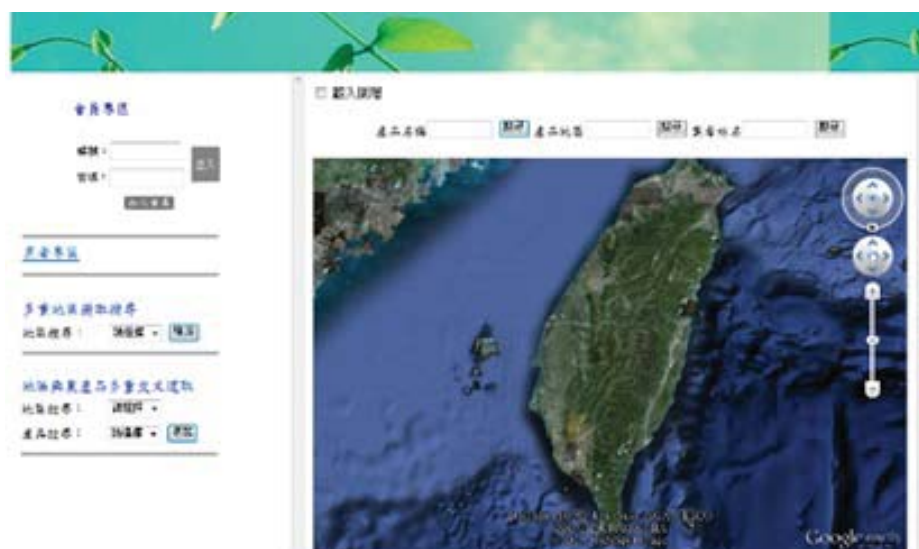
會員專區

帳號：
密碼：
登入
加入會員

兌換專區

多重地圖圖層搜尋
地區搜尋： 請選擇 搜尋

地區與農產品多重交叉選取
地區搜尋： 請選擇
產品搜尋： 請選擇 查詢

載入圖層

產品名稱 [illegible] 產品地區 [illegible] 景點地點 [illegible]

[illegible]

Google earth